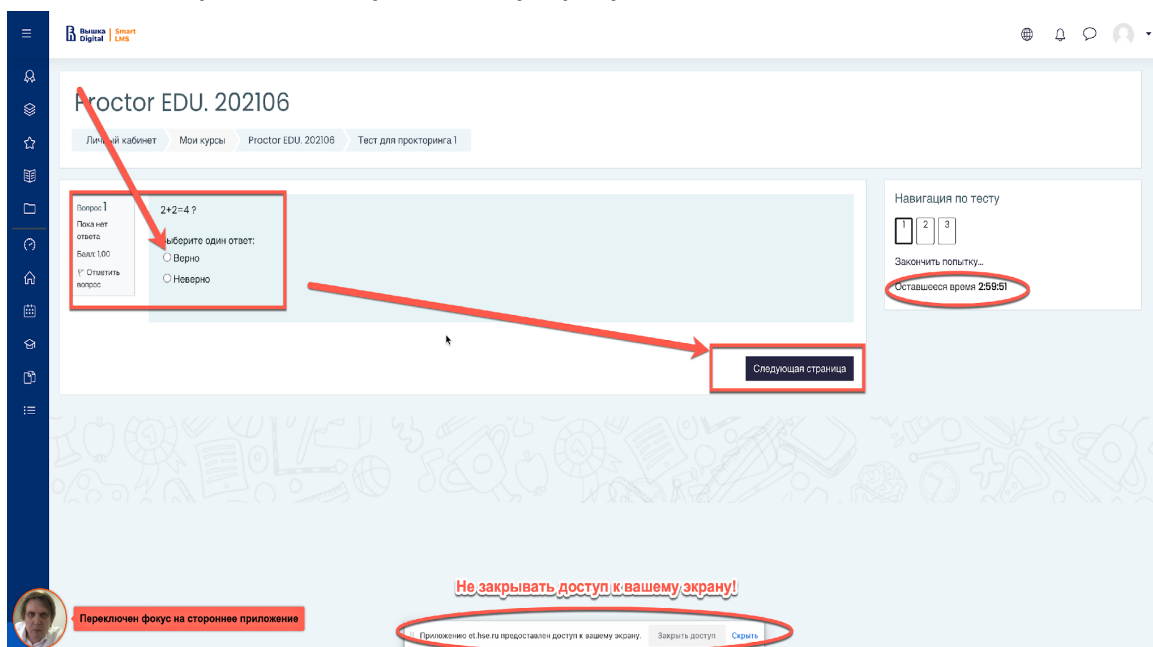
Вышка Digital | Smart LMS

Proctor EDU. 202106

Личный кабинет | Мои курсы | Proctor EDU. 202106 | Тест для прокторинга 1

Вопрос 1
Пока нет ответа
Балл: 1,00
Отметить вопрос

2+2=4 ?

Выберите один ответ:
Верно
Неверно

Следующая страница

Навигация по тесту
1 2 3
Закончить попытку...
Оставшееся время 2:59:51

Не закрывать доступ к вашему экрану!

Переключен фокус на стороннее приложение

Приложению et.hse.ru предоставлен доступ к вашему экрану. Закрыть доступ Скрыть